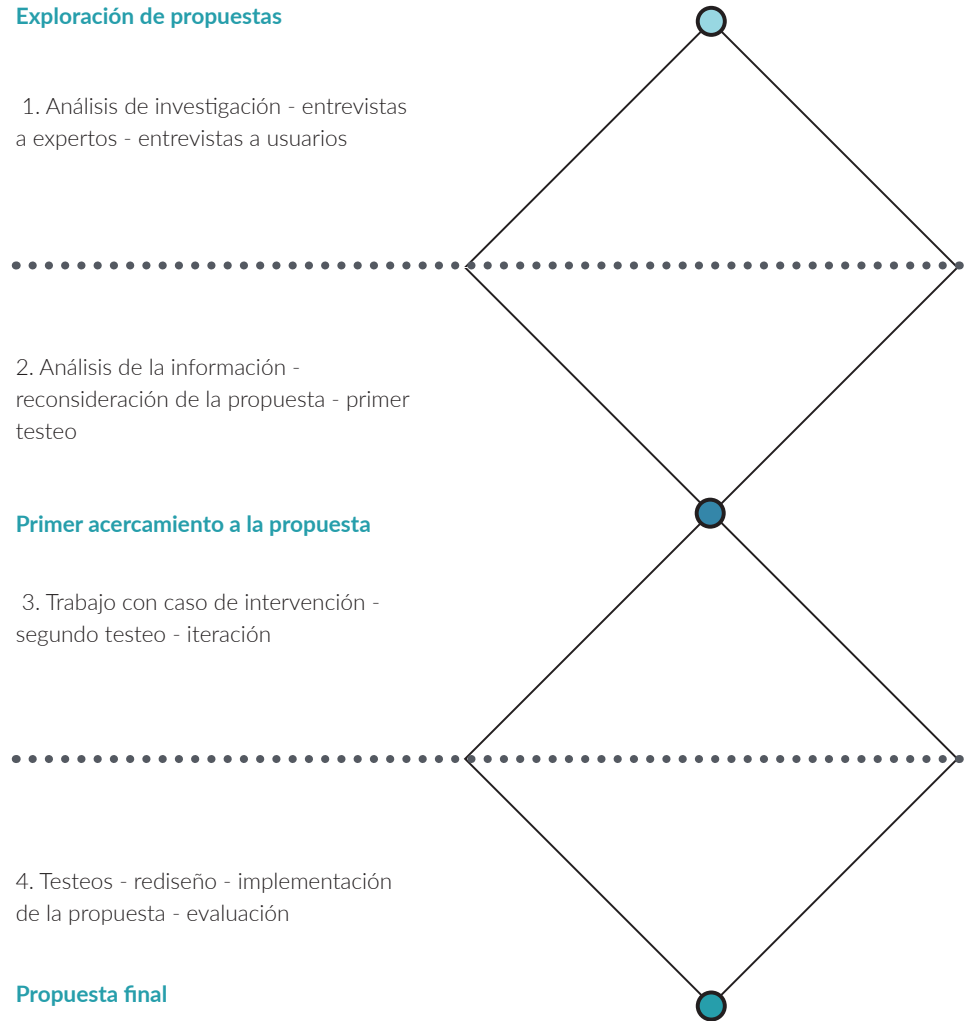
Exploración de propuestas

1. Análisis de investigación - entrevistas a expertos - entrevistas a usuarios

2. Análisis de la información - reconsideración de la propuesta - primer testeo

Primer acercamiento a la propuesta

3. Trabajo con caso de intervención - segundo testeo - iteración

4. Testeos - rediseño - implementación de la propuesta - evaluación

Propuesta final